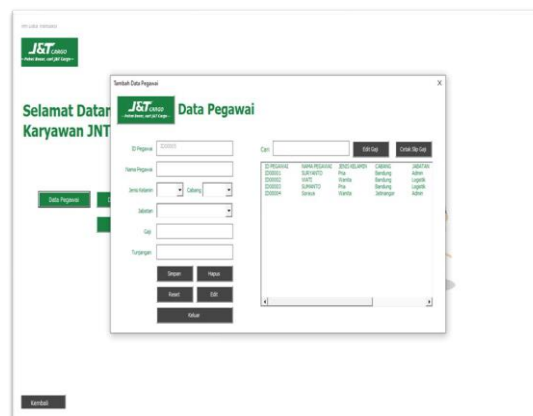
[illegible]

J&T CARGO
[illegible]

Selamat Datan
Karyawan JNT

Data Pegawai

Tambah Data Pegawai

X

J&T CARGO
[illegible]

Data Pegawai

ID Pegawai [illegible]

Nama Pegawai

Jenis Kelamin

Cabang

Jabatan

Gaji

Tunjangan

Simpan

Hapus

Reset

Edit

Keluar

Cari

Edit Gaji

Cetak Slip Gaji

| ID PEGAWAI | NAMA PEGAWAI | JENIS KELAMIN | CABANG | JABATAN |
|---|---|---|---|---|
| ID00001 | SURYANTO | Pria | Bandung | Admin |
| ID00002 | WATI | Wanita | Bandung | Logistik |
| ID00003 | SUMANTO | Pria | Bandung | Logistik |
| ID00004 | Saraya | Wanita | Jatinangor | Admin |

Kembali